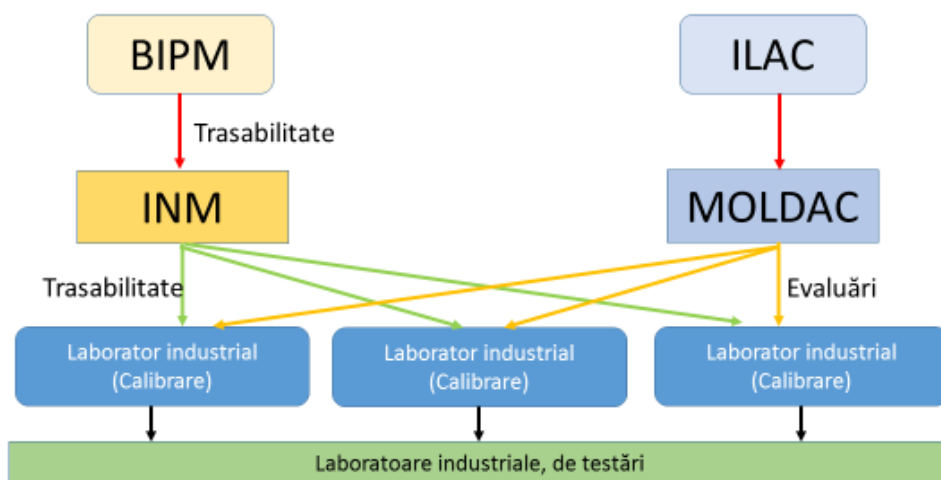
BIPM

ILAC

Trasabilitate

INM

MOLDAC

Trasabilitate

Evaluări

Laborator industrial (Calibrare)

Laborator industrial (Calibrare)

Laborator industrial (Calibrare)

Laboratoare industriale, de testări